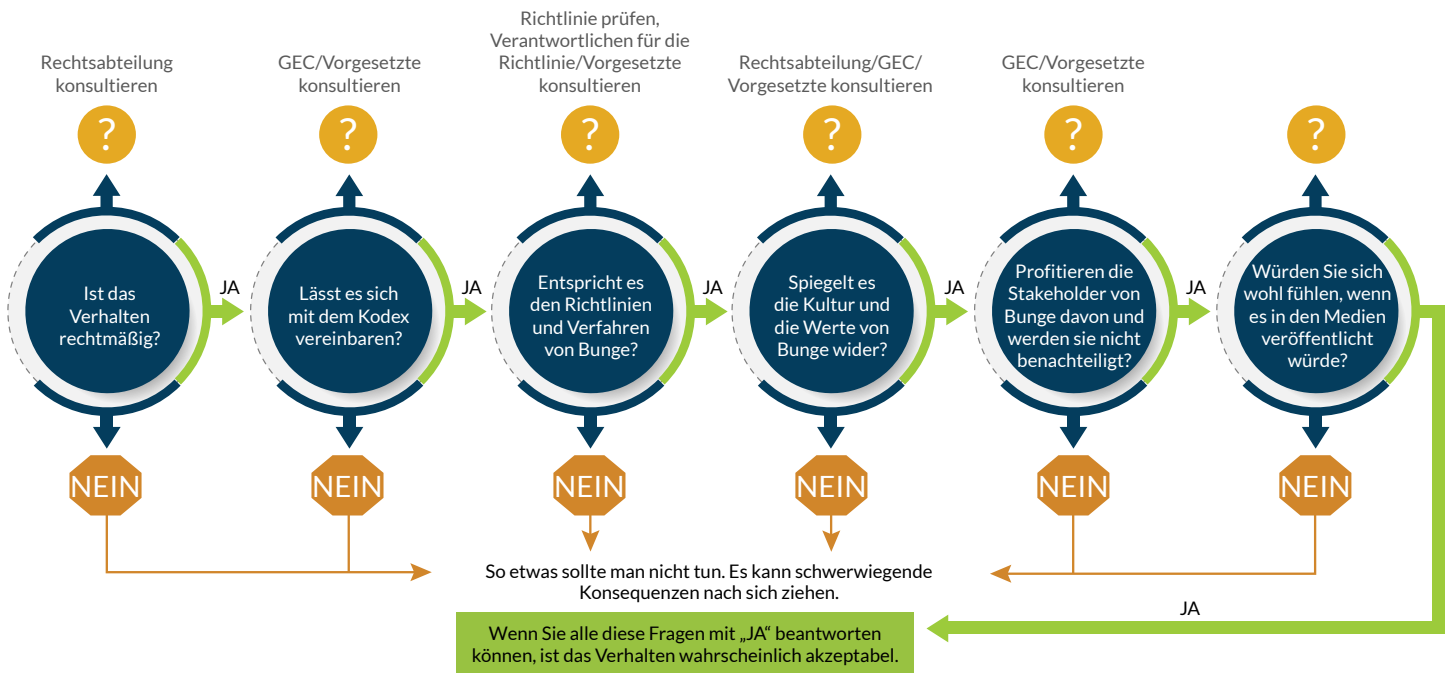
Rechtsabteilung konsultieren

?

Ist das Verhalten rechtmäßig?

NEIN

JA

GEC/Vorgesetzte konsultieren

?

Lässt es sich mit dem Kodex vereinbaren?

NEIN

JA

Richtlinie prüfen, Verantwortlichen für die Richtlinie/Vorgesetzte konsultieren

?

Entspricht es den Richtlinien und Verfahren von Bunge?

NEIN

JA

Rechtsabteilung/GEC/ Vorgesetzte konsultieren

?

Spiegelt es die Kultur und die Werte von Bunge wider?

NEIN

JA

GEC/Vorgesetzte konsultieren

?

Profitieren die Stakeholder von Bunge davon und werden sie nicht benachteiligt?

NEIN

JA

?

Würden Sie sich wohl fühlen, wenn es in den Medien veröffentlicht würde?

NEIN

So etwas sollte man nicht tun. Es kann schwerwiegende Konsequenzen nach sich ziehen.

JA

Wenn Sie alle diese Fragen mit „JA“ beantworten können, ist das Verhalten wahrscheinlich akzeptabel.